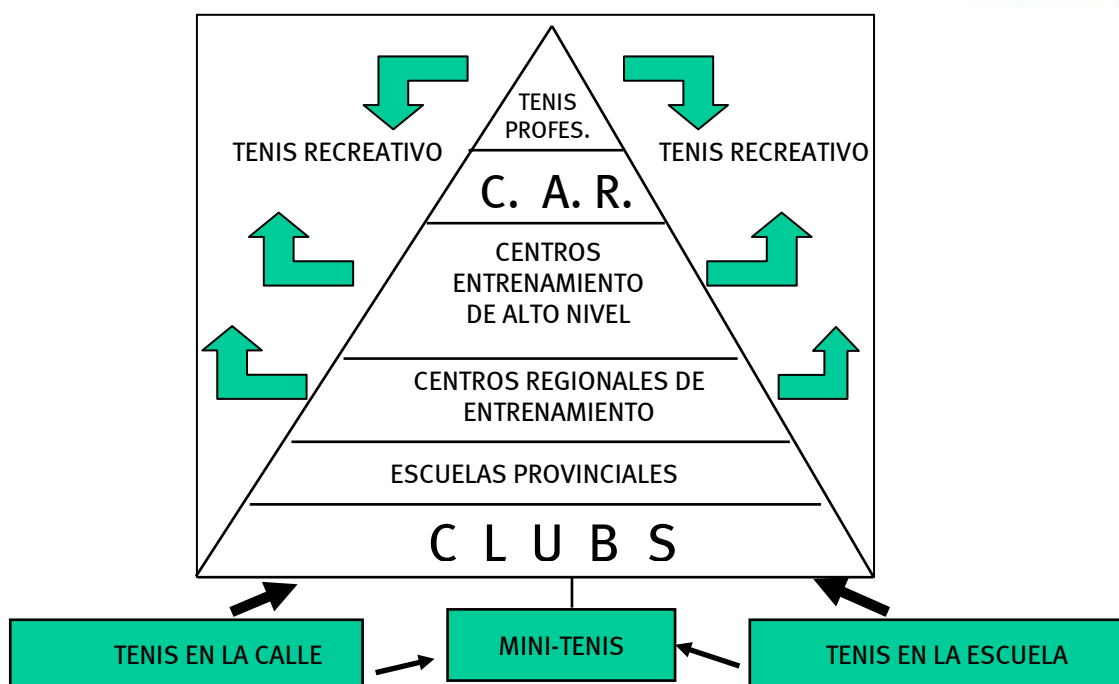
TENIS RECREATIVO

TENIS PROFES.

TENIS RECREATIVO

C. A. R.

CENTROS ENTRENAMIENTO DE ALTO NIVEL

CENTROS REGIONALES DE ENTRENAMIENTO

ESCUELAS PROVINCIALES

C L U B S

TENIS EN LA CALLE

MINI-TENIS

TENIS EN LA ESCUELA